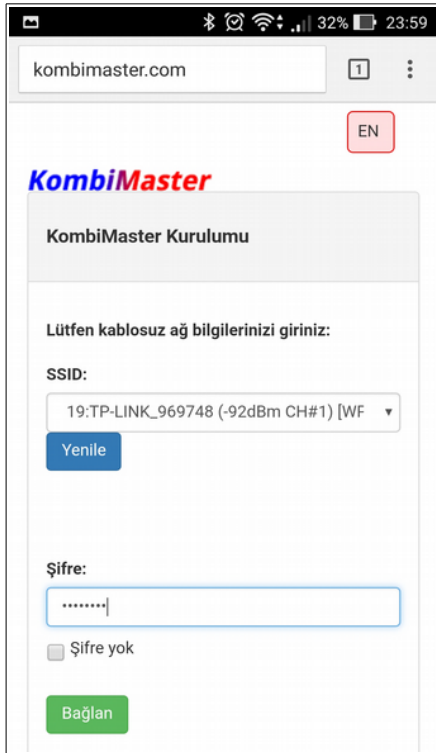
32% 23:59

kombimaster.com

1

EN

KombiMaster

KombiMaster Kurulumu

Lütfen kablosuz ağ bilgilerinizi giriniz:

SSID:

19:TP-LINK_969748 (-92dBm CH#1) [WF

Yenile

Şifre:

••••••••

Şifre yok

Bağlan